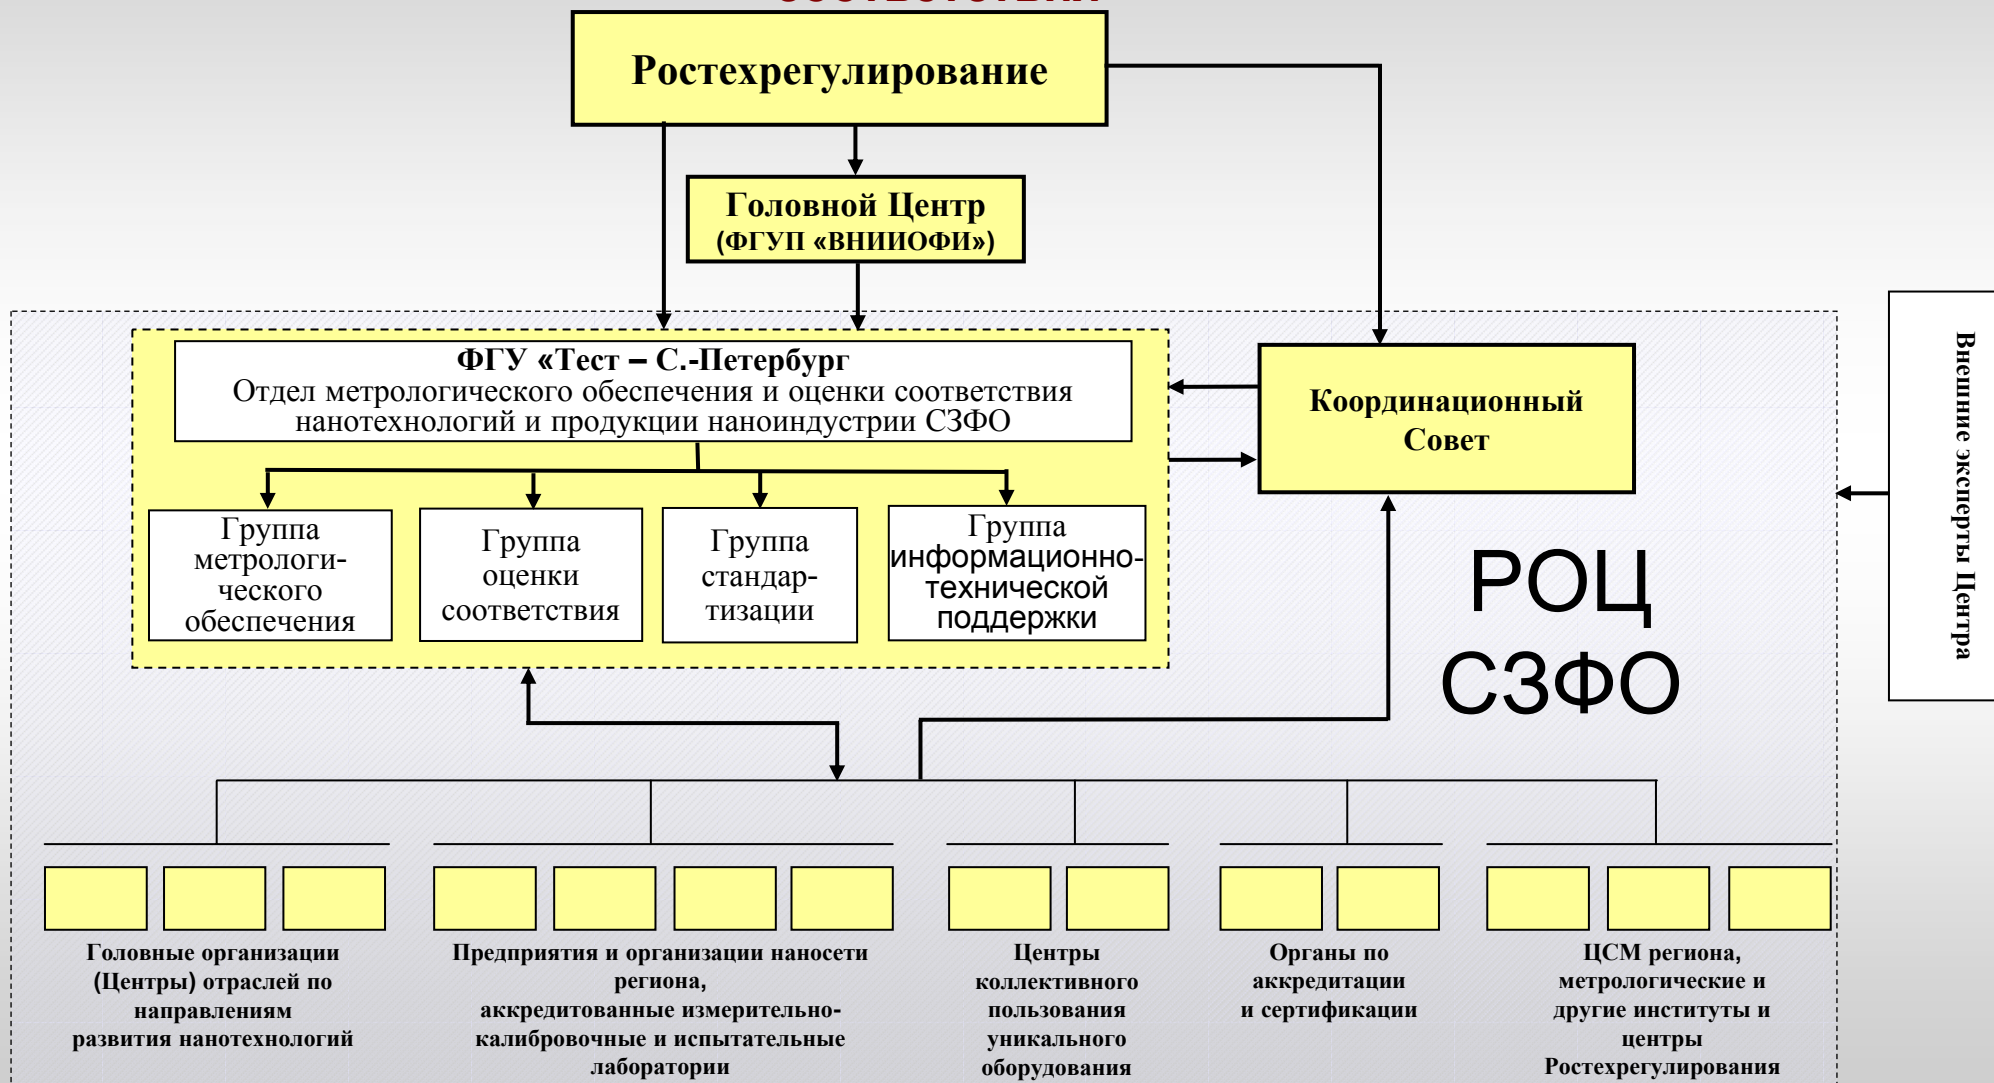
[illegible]

Ростехрегулирование

Головной Центр
(ФГУП «ВНИИОФИ»)

ФГУ «Тест – С.-Петербург
Отдел метрологического обеспечения и оценки соответствия нанотехнологий и продукции наноиндустрии СЗФО

Группа метрологического обеспечения

Группа оценки соответствия

Группа стандартизации

Группа информационно-технической поддержки

Координационный Совет

РОЦ СЗФО

Внешние эксперты Центра

Головные организации (Центры) отраслей по направлениям развития нанотехнологий

Предприятия и организации наносети региона, аккредитованные измерительно-калибровочные и испытательные лаборатории

Центры коллективного пользования уникального оборудования

Органы по аккредитации и сертификации

ЦСМ региона, метрологические и другие институты и центры Ростехрегулирования